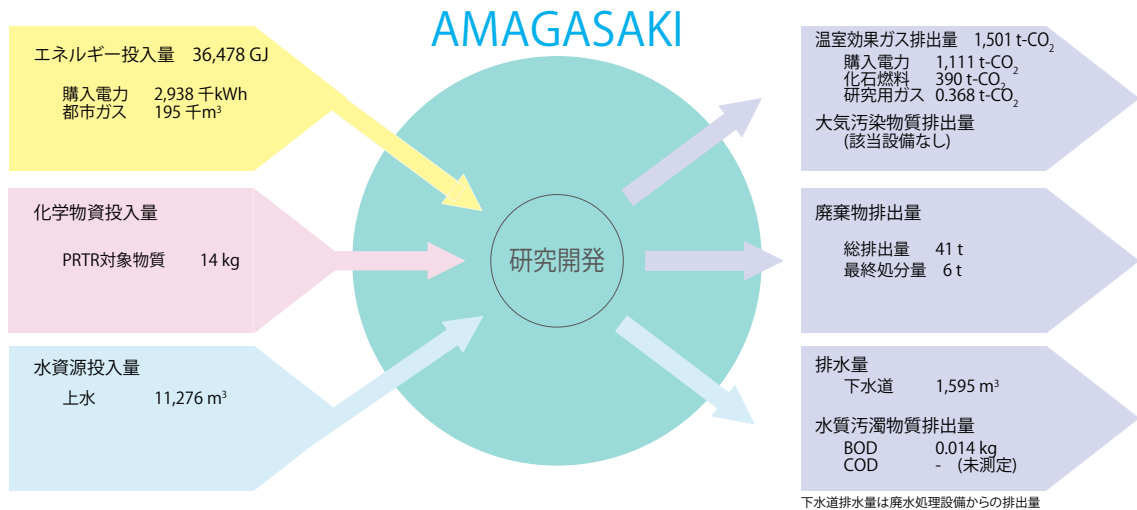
AMAGASAKI

エネルギー投入量 36,478 GJ

購入電力 2,938 千kWh
都市ガス 195 千$m^3$

化学物質投入量

PRTR対象物質 14 kg

水資源投入量

上水 11,276 $m^3$

研究開発

温室効果ガス排出量 1,501 t-$CO_2$
購入電力 1,111 t-$CO_2$
化石燃料 390 t-$CO_2$
研究用ガス 0.368 t-$CO_2$
大気汚染物質排出量
(該当設備なし)

廃棄物排出量

総排出量 41 t
最終処分量 6 t

排水量
下水道 1,595 $m^3$

水質汚濁物質排出量
BOD 0.014 kg
COD - (未測定)

下水道排水量は廃水処理設備からの排出量